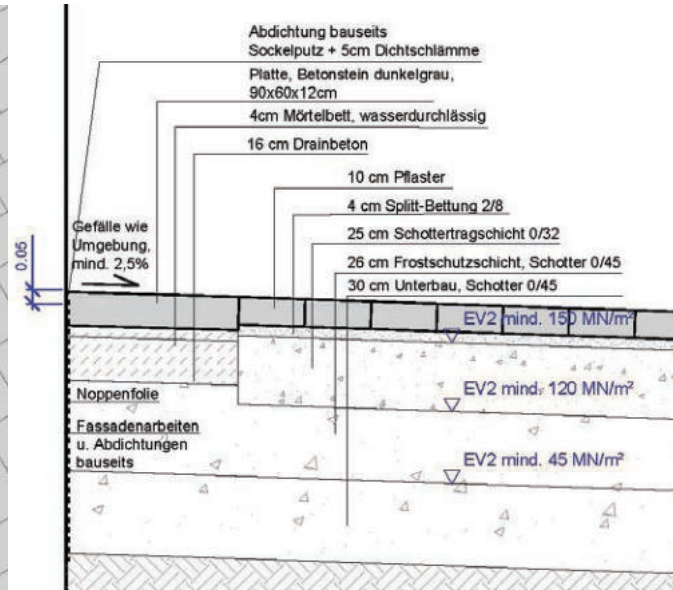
Abdichtung bauseits
Sockelputz + 5cm Dichtschlämme

Platte, Betonstein dunkelgrau, 90x60x12cm

4cm Mörtelbett, wasserdurchlässig

16 cm Drainbeton

10 cm Pflaster

4 cm Splitt-Bettung 2/8

25 cm Schottertragschicht 0/32

26 cm Frostschutzschicht, Schotter 0/45

30 cm Unterbau, Schotter 0/45

Gefälle wie Umgebung, mind. 2,5%

0.05

EV2 mind. 150 MN/m²

EV2 mind. 120 MN/m²

EV2 mind. 45 MN/m²

Noppenfolie

Fassadenarbeiten u. Abdichtungen bauseits